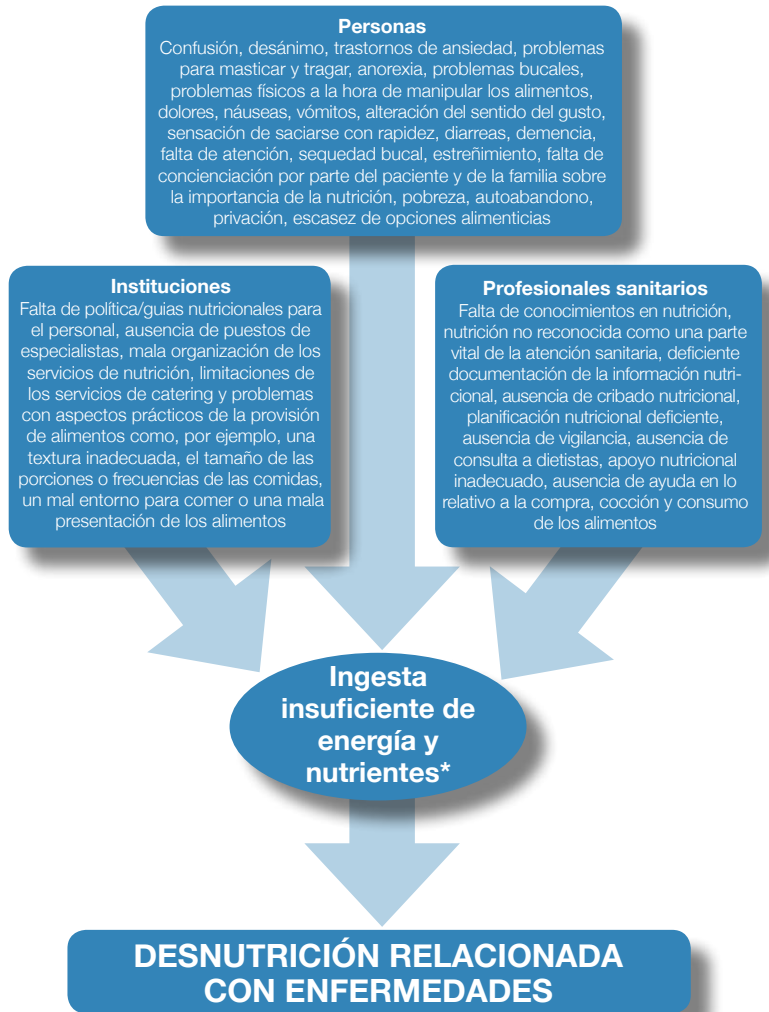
Personas
Confusión, desánimo, trastornos de ansiedad, problemas para masticar y tragar, anorexia, problemas bucales, problemas físicos a la hora de manipular los alimentos, dolores, náuseas, vómitos, alteración del sentido del gusto, sensación de saciarse con rapidez, diarreas, demencia, falta de atención, sequedad bucal, estreñimiento, falta de concienciación por parte del paciente y de la familia sobre la importancia de la nutrición, pobreza, autoabandono, privación, escasez de opciones alimenticias

Instituciones
Falta de política/guias nutricionales para el personal, ausencia de puestos de especialistas, mala organización de los servicios de nutrición, limitaciones de los servicios de catering y problemas con aspectos prácticos de la provisión de alimentos como, por ejemplo, una textura inadecuada, el tamaño de las porciones o frecuencias de las comidas, un mal entorno para comer o una mala presentación de los alimentos

Profesionales sanitarios
Falta de conocimientos en nutrición, nutrición no reconocida como una parte vital de la atención sanitaria, deficiente documentación de la información nutricional, ausencia de cribado nutricional, planificación nutricional deficiente, ausencia de vigilancia, ausencia de consulta a dietistas, apoyo nutricional inadecuado, ausencia de ayuda en lo relativo a la compra, cocción y consumo de los alimentos

Ingesta insuficiente de energía y nutrientes*

DESNUTRICIÓN RELACIONADA CON ENFERMEDADES